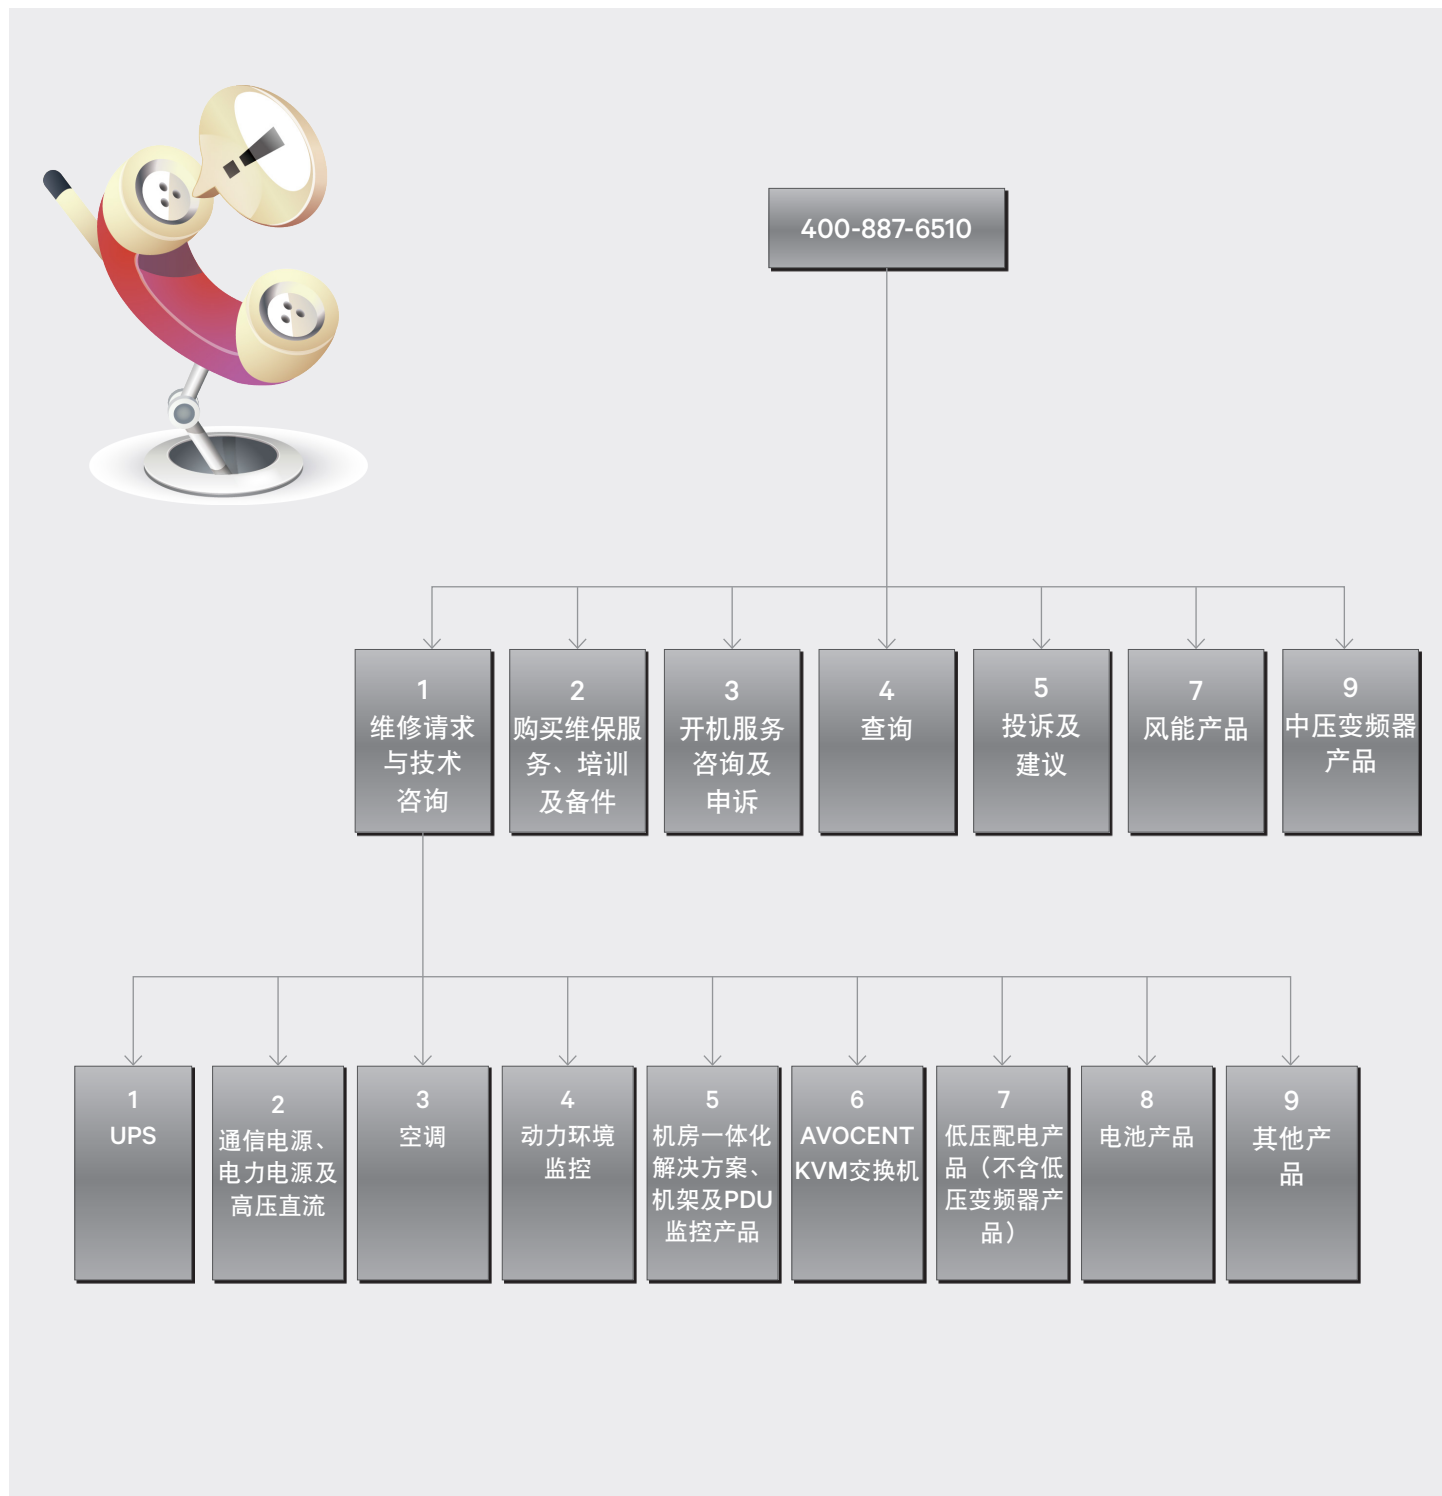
400-887-6510

1
维修请求与技术咨询

2
购买维保服务、培训及备件

3
开机服务咨询及申诉

4
查询

5
投诉及建议

7
风能产品

9
中压变频器产品

1
UPS

2
通信电源、电力电源及高压直流

3
空调

4
动力环境监控

5
机房一体化解决方案、机架及PDU监控产品

6
AVOCENT KVM交换机

7
低压配电产品（不含低压变频器产品）

8
电池产品

9
其他产品